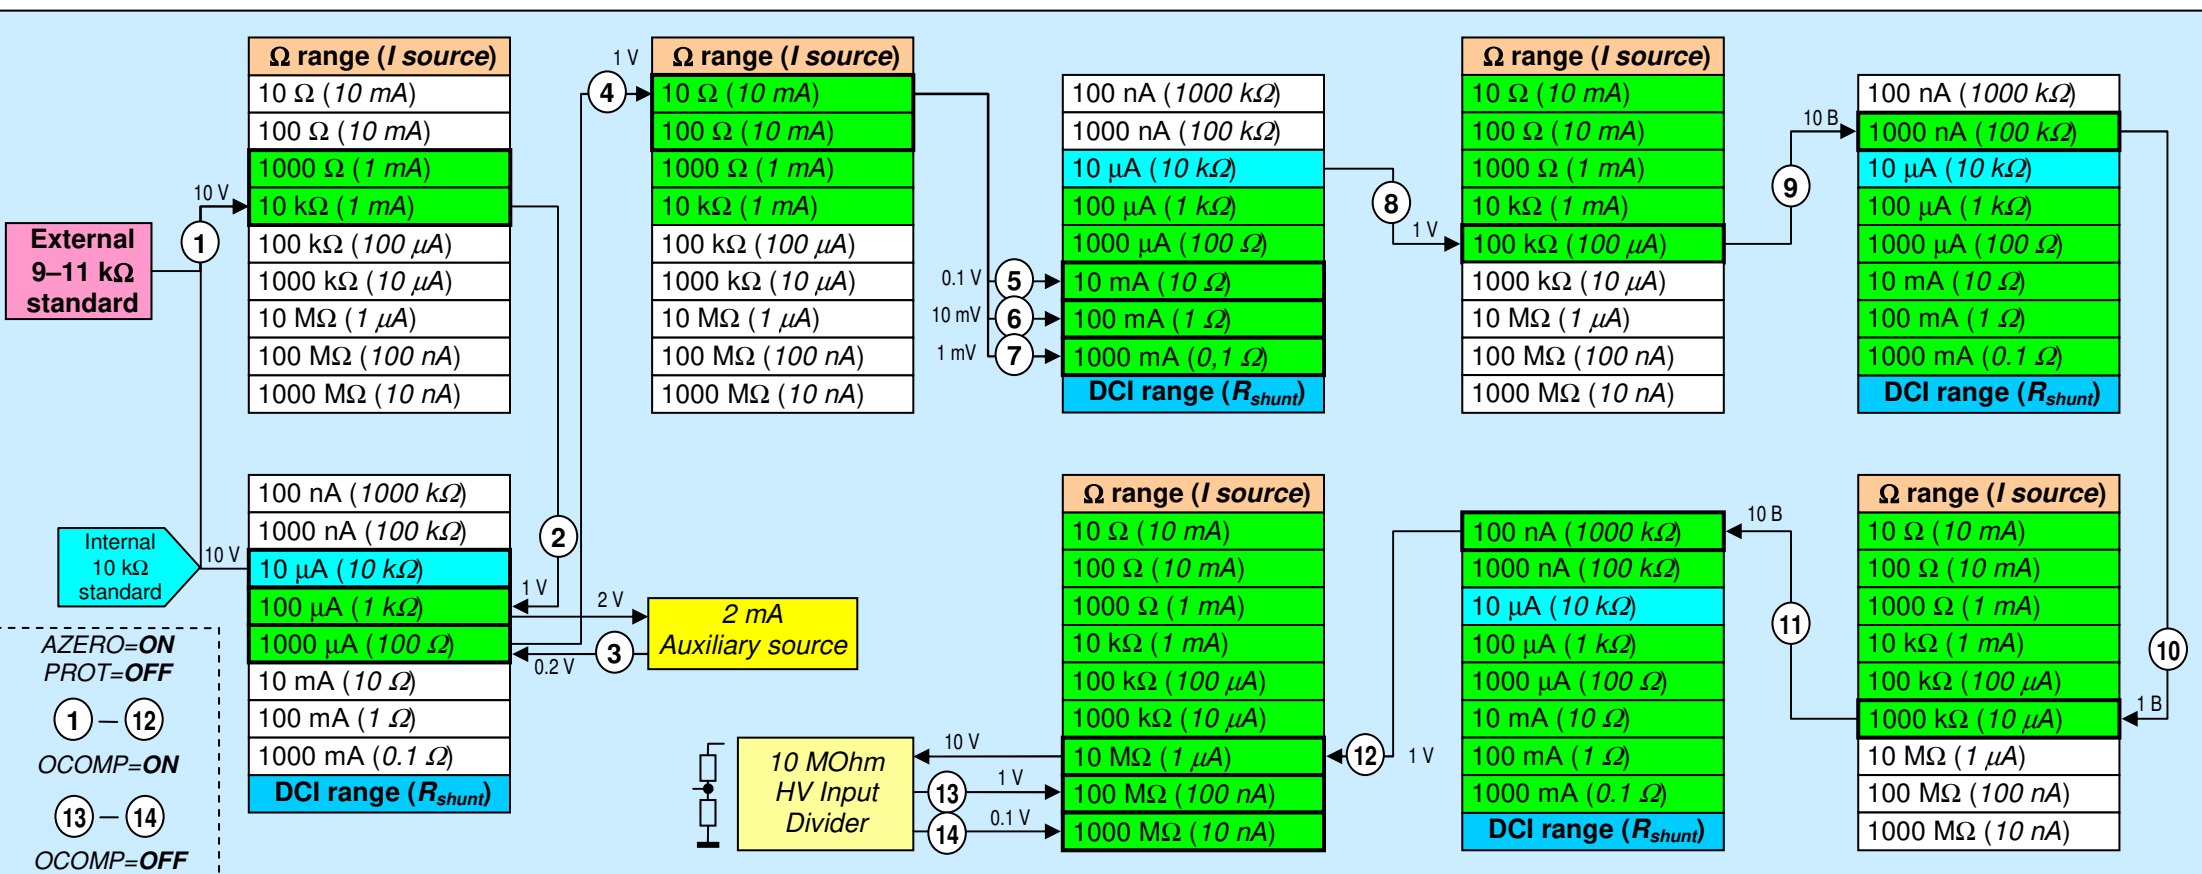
External 9–11 kΩ standard

10 V

1

Ω range (I source)

| Ω range (I source) |
|---|
| 10 Ω (10 mA) |
| 100 Ω (10 mA) |
| 1000 Ω (1 mA) |
| 10 kΩ (1 mA) |
| 100 kΩ (100 µA) |
| 1000 kΩ (10 µA) |
| 10 MΩ (1 µA) |
| 100 MΩ (100 nA) |
| 1000 MΩ (10 nA) |

1 V

4

| Ω range (I source) |
|---|
| 10 Ω (10 mA) |
| 100 Ω (10 mA) |
| 1000 Ω (1 mA) |
| 10 kΩ (1 mA) |
| 100 kΩ (100 µA) |
| 1000 kΩ (10 µA) |
| 10 MΩ (1 µA) |
| 100 MΩ (100 nA) |
| 1000 MΩ (10 nA) |

0.1 V 5
10 mV 6
1 mV 7

| 100 nA (1000 kΩ) |
|---|
| 1000 nA (100 kΩ) |
| 10 µA (10 kΩ) |
| 100 µA (1 kΩ) |
| 1000 µA (100 Ω) |
| 10 mA (10 Ω) |
| 100 mA (1 Ω) |
| 1000 mA (0,1 Ω) |
| DCI range ($R_{shunt}$) |

8
1 V

| Ω range (I source) |
|---|
| 10 Ω (10 mA) |
| 100 Ω (10 mA) |
| 1000 Ω (1 mA) |
| 10 kΩ (1 mA) |
| 100 kΩ (100 µA) |
| 1000 kΩ (10 µA) |
| 10 MΩ (1 µA) |
| 100 MΩ (100 nA) |
| 1000 MΩ (10 nA) |

9
10 B

| 100 nA (1000 kΩ) |
|---|
| 1000 nA (100 kΩ) |
| 10 µA (10 kΩ) |
| 100 µA (1 kΩ) |
| 1000 µA (100 Ω) |
| 10 mA (10 Ω) |
| 100 mA (1 Ω) |
| 1000 mA (0.1 Ω) |
| DCI range ($R_{shunt}$) |

Internal 10 kΩ standard

10 V

| 100 nA (1000 kΩ) |
|---|
| 1000 nA (100 kΩ) |
| 10 µA (10 kΩ) |
| 100 µA (1 kΩ) |
| 1000 µA (100 Ω) |
| 10 mA (10 Ω) |
| 100 mA (1 Ω) |
| 1000 mA (0.1 Ω) |
| DCI range ($R_{shunt}$) |

2
1 V
2 V
2 mA Auxiliary source
3
0.2 V

AZERO=ON
PROT=OFF
1 – 12
OCOMP=ON
13 – 14
OCOMP=OFF

| Ω range (I source) |
|---|
| 10 Ω (10 mA) |
| 100 Ω (10 mA) |
| 1000 Ω (1 mA) |
| 10 kΩ (1 mA) |
| 100 kΩ (100 µA) |
| 1000 kΩ (10 µA) |
| 10 MΩ (1 µA) |
| 100 MΩ (100 nA) |
| 1000 MΩ (10 nA) |

10 MOhm HV Input Divider
10 V
13 1 V
14 0.1 V

12 1 V

| 100 nA (1000 kΩ) |
|---|
| 1000 nA (100 kΩ) |
| 10 µA (10 kΩ) |
| 100 µA (1 kΩ) |
| 1000 µA (100 Ω) |
| 10 mA (10 Ω) |
| 100 mA (1 Ω) |
| 1000 mA (0.1 Ω) |
| DCI range ($R_{shunt}$) |

10 B
11

| Ω range (I source) |
|---|
| 10 Ω (10 mA) |
| 100 Ω (10 mA) |
| 1000 Ω (1 mA) |
| 10 kΩ (1 mA) |
| 100 kΩ (100 µA) |
| 1000 kΩ (10 µA) |
| 10 MΩ (1 µA) |
| 100 MΩ (100 nA) |
| 1000 MΩ (10 nA) |

10
1 B